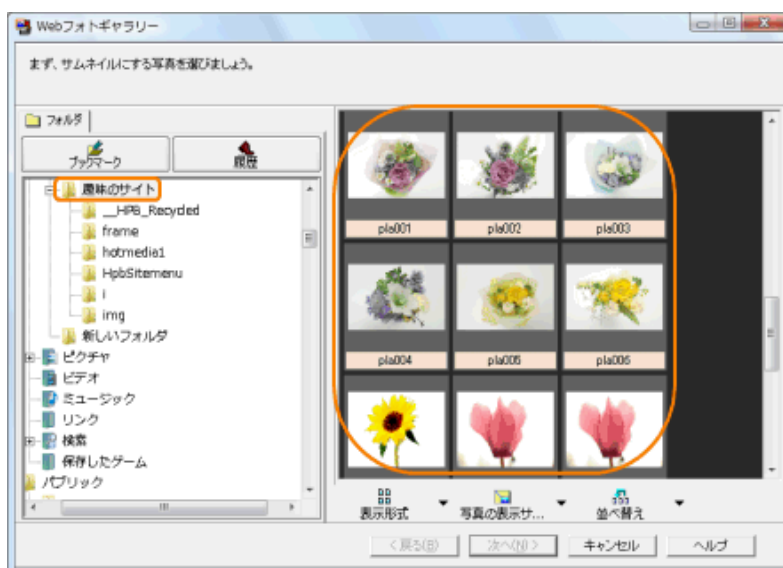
Webフォトギャラリー

まず、サムネイルにする写真を選びましょう。

フォルダ

ブックマーク
履歴

趣味のサイト
__HPB_Recycled
frame
hotmedia1
HpbSitemenu
i
img
新しいフォルダ
ピクチャ
ビデオ
ミュージック
リンク
検索
保存したゲーム
パブリック

pla001
pla002
pla003
pla004
pla005
pla006

表示形式
写真の表示サ...
並べ替え

< 戻る(B)
次へ(N) >
キャンセル
ヘルプ